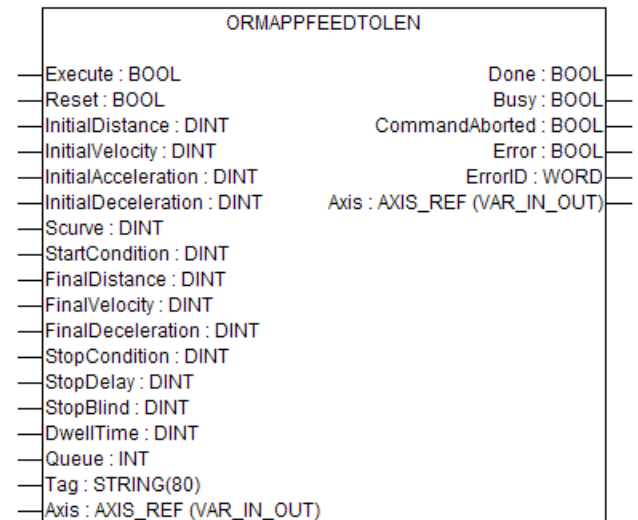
ORMAPPFEEDTOLEN

Execute : BOOL
Reset : BOOL
InitialDistance : DINT
InitialVelocity : DINT
InitialAcceleration : DINT
InitialDeceleration : DINT
Scurve : DINT
StartCondition : DINT
FinalDistance : DINT
FinalVelocity : DINT
FinalDeceleration : DINT
StopCondition : DINT
StopDelay : DINT
StopBlind : DINT
DwellTime : DINT
Queue : INT
Tag : STRING(80)
Axis : AXIS_REF (VAR_IN_OUT)

Done : BOOL
Busy : BOOL
CommandAborted : BOOL
Error : BOOL
ErrorID : WORD
Axis : AXIS_REF (VAR_IN_OUT)